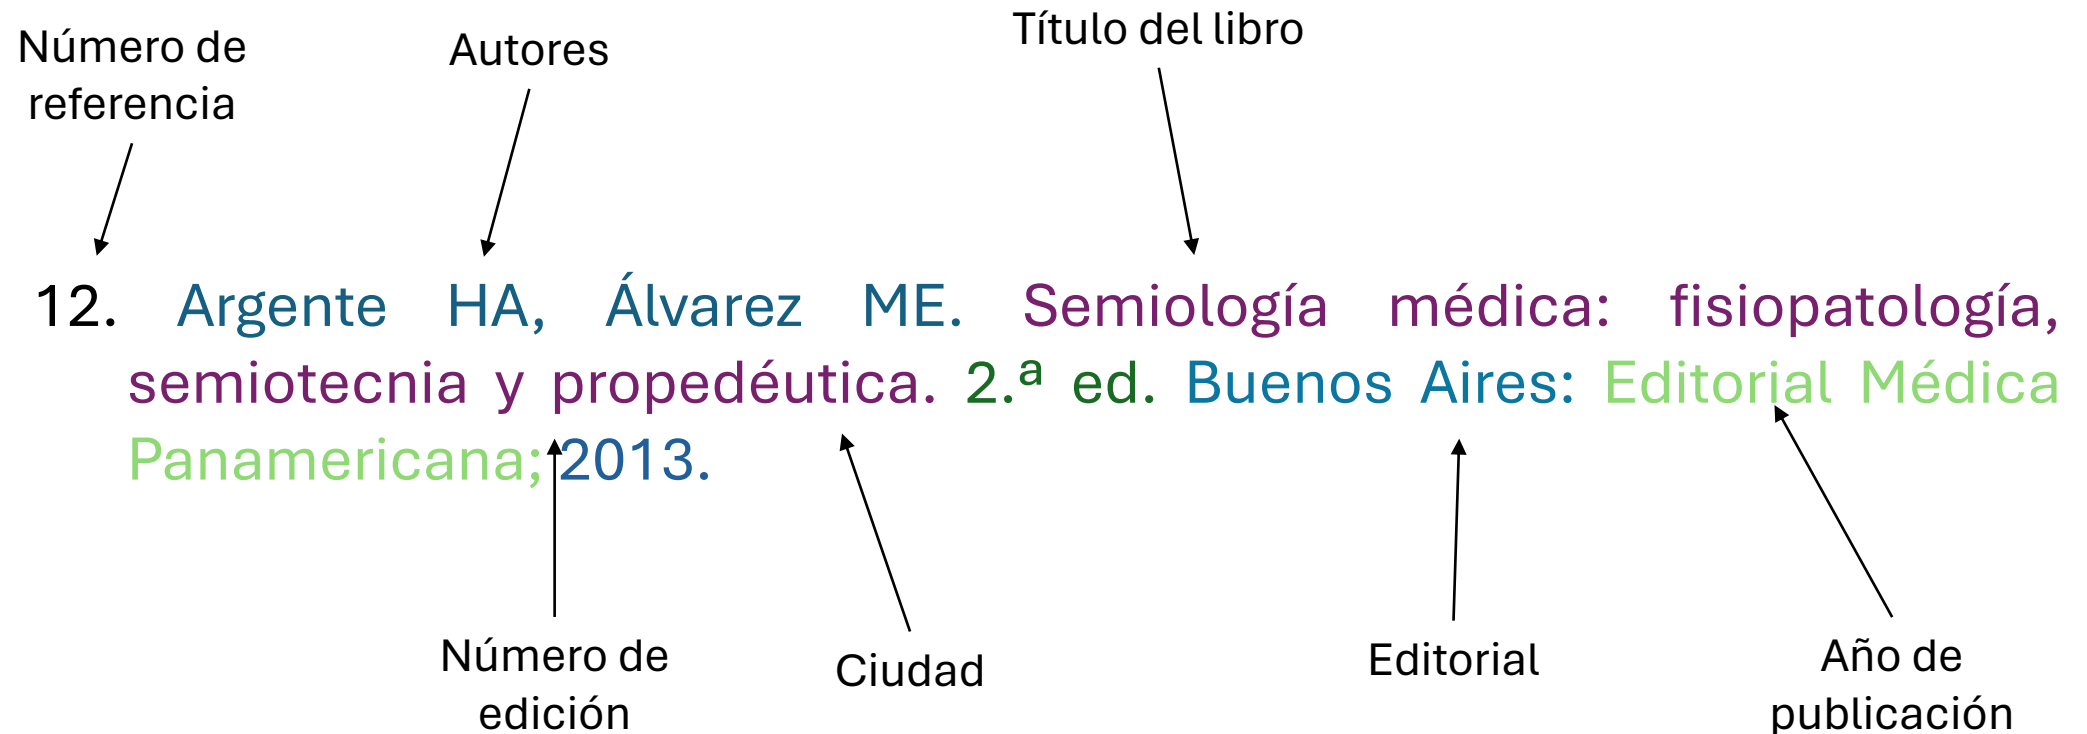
Número de referencia

Autores

Título del libro

12. Argente HA, Álvarez ME. Semiología médica: fisiopatología, semiotecnia y propedéutica. 2.ª ed. Buenos Aires: Editorial Médica Panamericana; 2013.

Número de edición

Ciudad

Editorial

Año de publicación